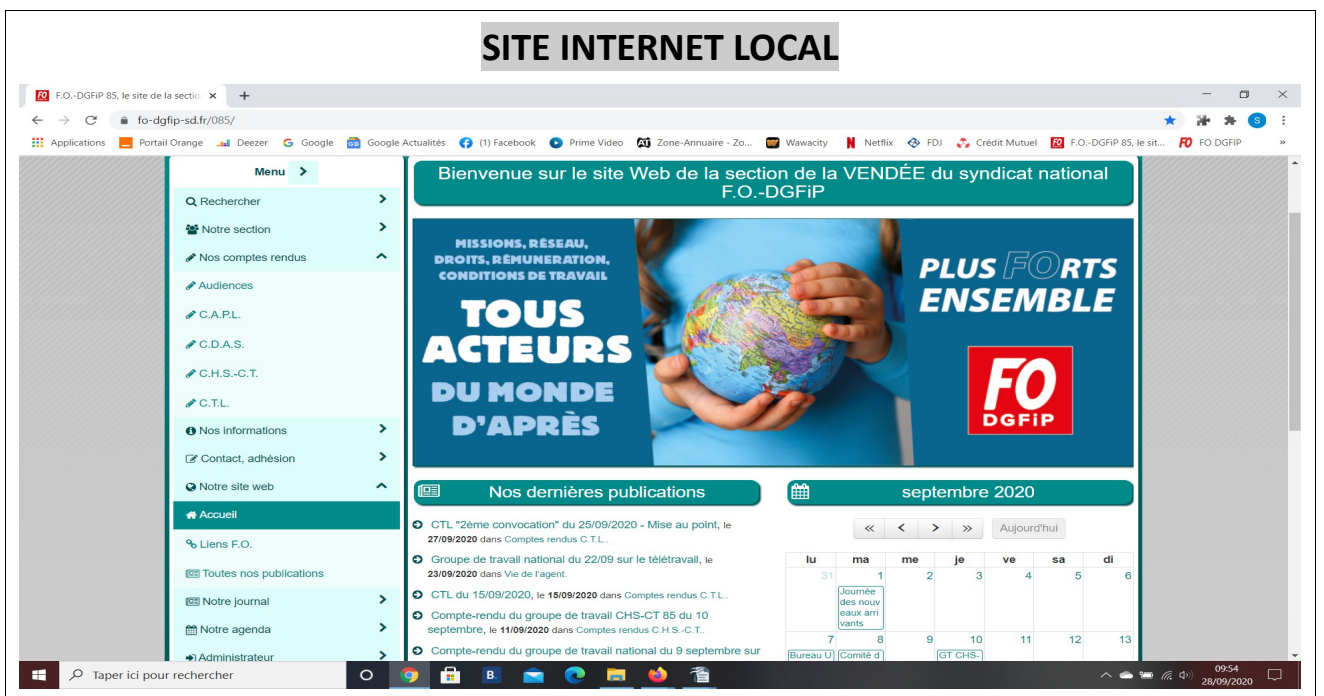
SITE INTERNET LOCAL

F.O.-DGFiP 85, le site de la sectio ×

fo-dgfip-sd.fr/085/

Applications Portail Orange Deezer Google Google Actualités (1) Facebook Prime Video Zone-Annuaire - Zo... Wawacity Netflix FDJ Crédit Mutuel F.O.-DGFiP 85, le sit... FO DGFIP

Menu

Rechercher
Notre section
Nos comptes rendus
Audiences
C.A.P.L.
C.D.A.S.
C.H.S.-C.T.
C.T.L.
Nos informations
Contact, adhésion
Notre site web
Accueil
Liens F.O.
Toutes nos publications
Notre journal
Notre agenda
Administrateur

Bienvenue sur le site Web de la section de la VENDÉE du syndicat national F.O.-DGFiP

MISSIONS, RÉSEAU, DROITS, RÉMUNERATION, CONDITIONS DE TRAVAIL

TOUS ACTEURS DU MONDE D'APRÈS

PLUS FORTS ENSEMBLE

FO DGFiP

Nos dernières publications

CTL "2ème convocation" du 25/09/2020 - Mise au point, le 27/09/2020 dans Comptes rendus C.T.L..

Groupe de travail national du 22/09 sur le télétravail, le 23/09/2020 dans Vie de l'agent.

CTL du 15/09/2020, le 15/09/2020 dans Comptes rendus C.T.L..

Compte-rendu du groupe de travail CHS-CT 85 du 10 septembre, le 11/09/2020 dans Comptes rendus C.H.S.-C.T..

Compte-rendu du groupe de travail national du 9 septembre sur

septembre 2020

« ‹ › » Aujourd'hui

| lu | ma | me | je | ve | sa | di |
|---|---|---|---|---|---|---|
| 31 | 1 Journée des nouveaux arrivants | 2 | 3 | 4 | 5 | 6 |
| 7 Bureau U | 8 Comité d | 9 | 10 GT CHS- | 11 | 12 | 13 |

Taper ici pour rechercher

09:54
28/09/2020